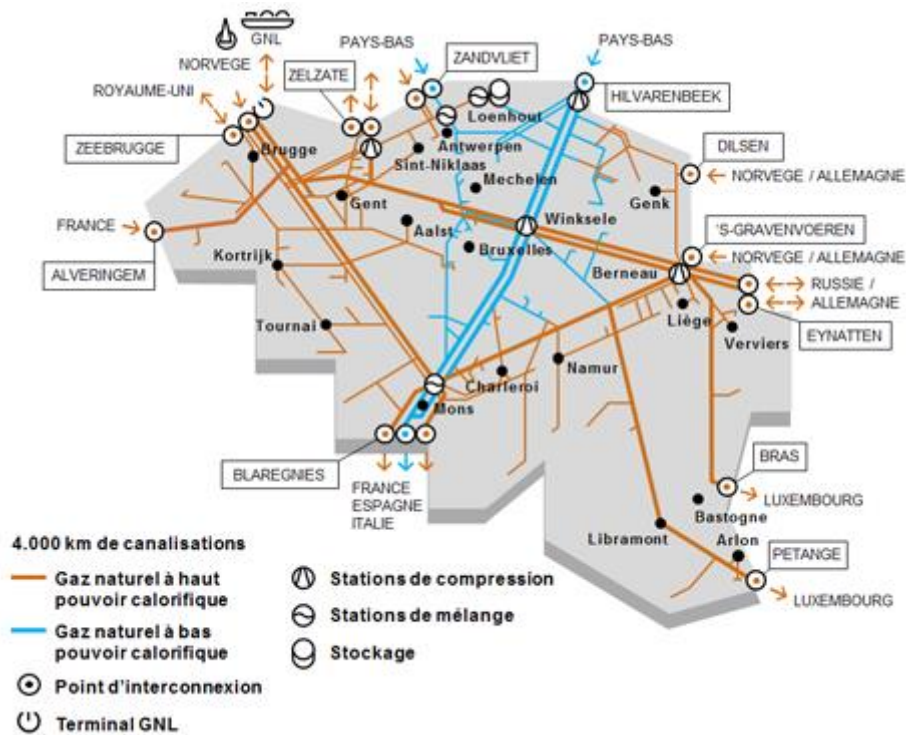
GNL
NORVEGE
PAYS-BAS
ZANDVLIET
PAYS-BAS
ROYAUME-UNI
ZELZATE
Loenhout
HILVARENBEEK
ZEEBRUGGE
Brugge
Antwerpen
Sint-Niklaas
DILSEN
Mechelen
NORVEGE / ALLEMAGNE
Gent
Genk
FRANCE
Winksele
Aalst
'S-GRAVENVOEREN
ALVERINGEM
Kortrijk
Bruxelles
NORVEGE / ALLEMAGNE
Berneau
RUSSIE / ALLEMAGNE
Liège
Tournai
Verviers
EYNATTEN
Namur
Charleroi
Mons
BLAREGNIES
BRAS
FRANCE
ESPAGNE
ITALIE
LUXEMBOURG
Bastogne
Libramont
Arlon
PETANGE
LUXEMBOURG

4.000 km de canalisations
Gaz naturel à haut pouvoir calorifique
Gaz naturel à bas pouvoir calorifique
Point d'interconnexion
Terminal GNL
Stations de compression
Stations de mélange
Stockage